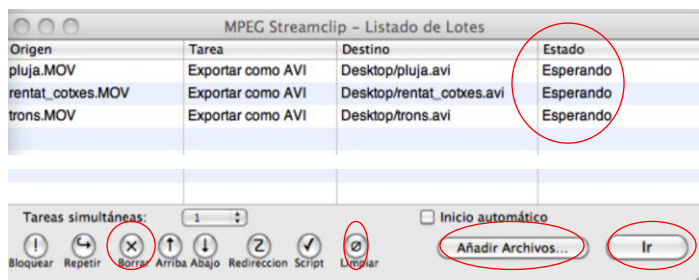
MPEG Streamclip – Listado de Lotes

| Origen | Tarea | Destino | Estado |
|---|---|---|---|
| pluja.MOV | Exportar como AVI | Desktop/pluja.avi | Esperando |
| rentat_cotxes.MOV | Exportar como AVI | Desktop/rentat_cotxes.avi | Esperando |
| trons.MOV | Exportar como AVI | Desktop/trons.avi | Esperando |

Tareas simultáneas: 1

Inicio automático

Bloquear Repetir Borrar Arriba Abajo Redireccion Script Limpiar

Añadir Archivos...

Ir